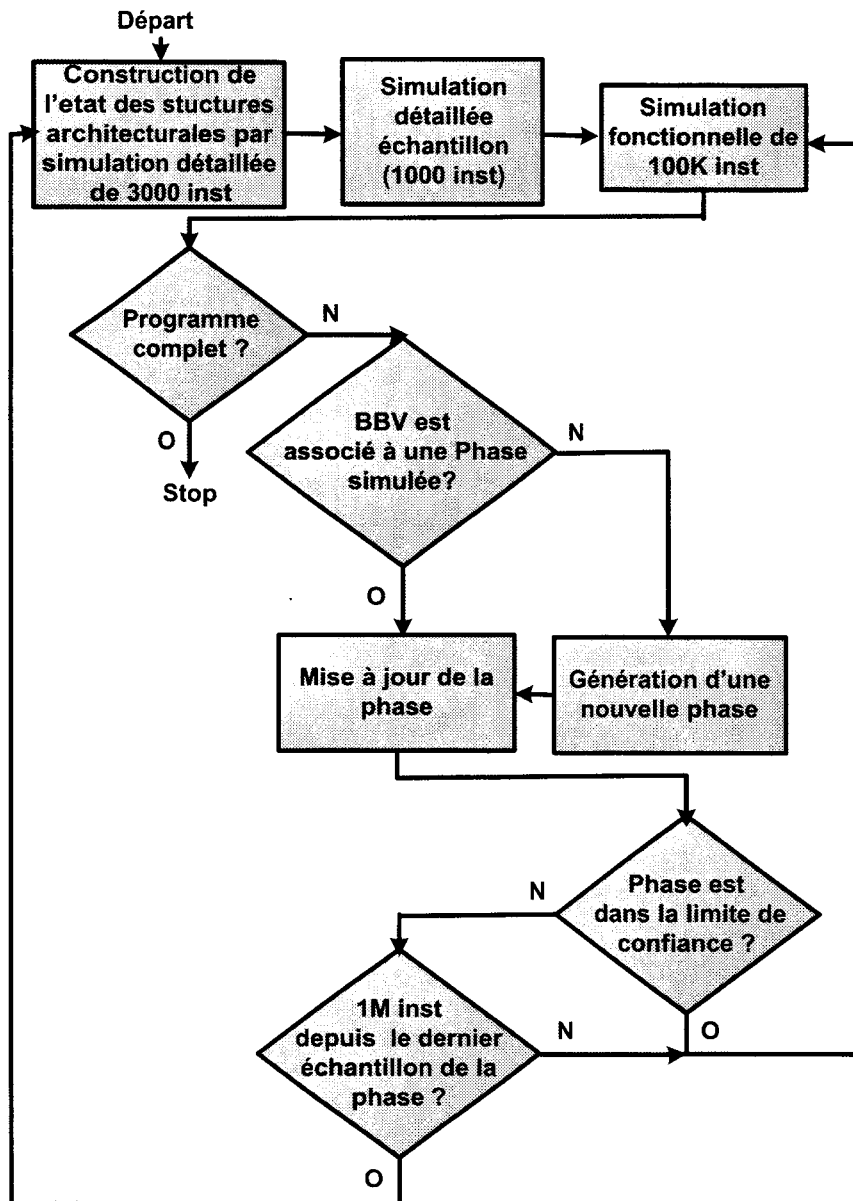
Départ

Construction de l'etat des stuctures architecturales par simulation détaillée de 3000 inst

Simulation détaillée échantillon (1000 inst)

Simulation fonctionnelle de 100K inst

Programme complet ?

N

O

Stop

BBV est associé à une Phase simulée?

N

O

Mise à jour de la phase

Génération d'une nouvelle phase

N

Phase est dans la limite de confiance ?

1M inst depuis le dernier échantillon de la phase ?

N

O

O